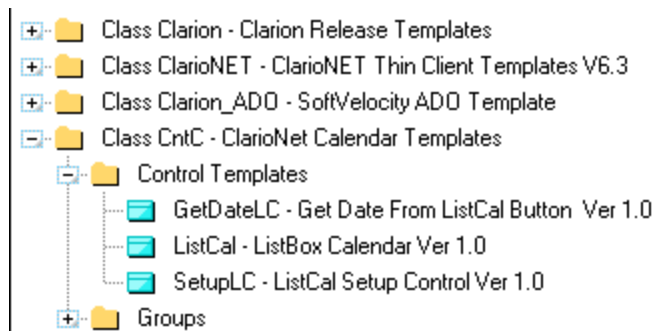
Class Clarion - Clarion Release Templates
Class ClarioNET - ClarioNET Thin Client Templates V6.3
Class Clarion_ADO - SoftVelocity ADO Template
Class CntC - ClarioNet Calendar Templates
Control Templates
GetDateLC - Get Date From ListCal Button Ver 1.0
ListCal - ListBox Calendar Ver 1.0
SetupLC - ListCal Setup Control Ver 1.0
Groups